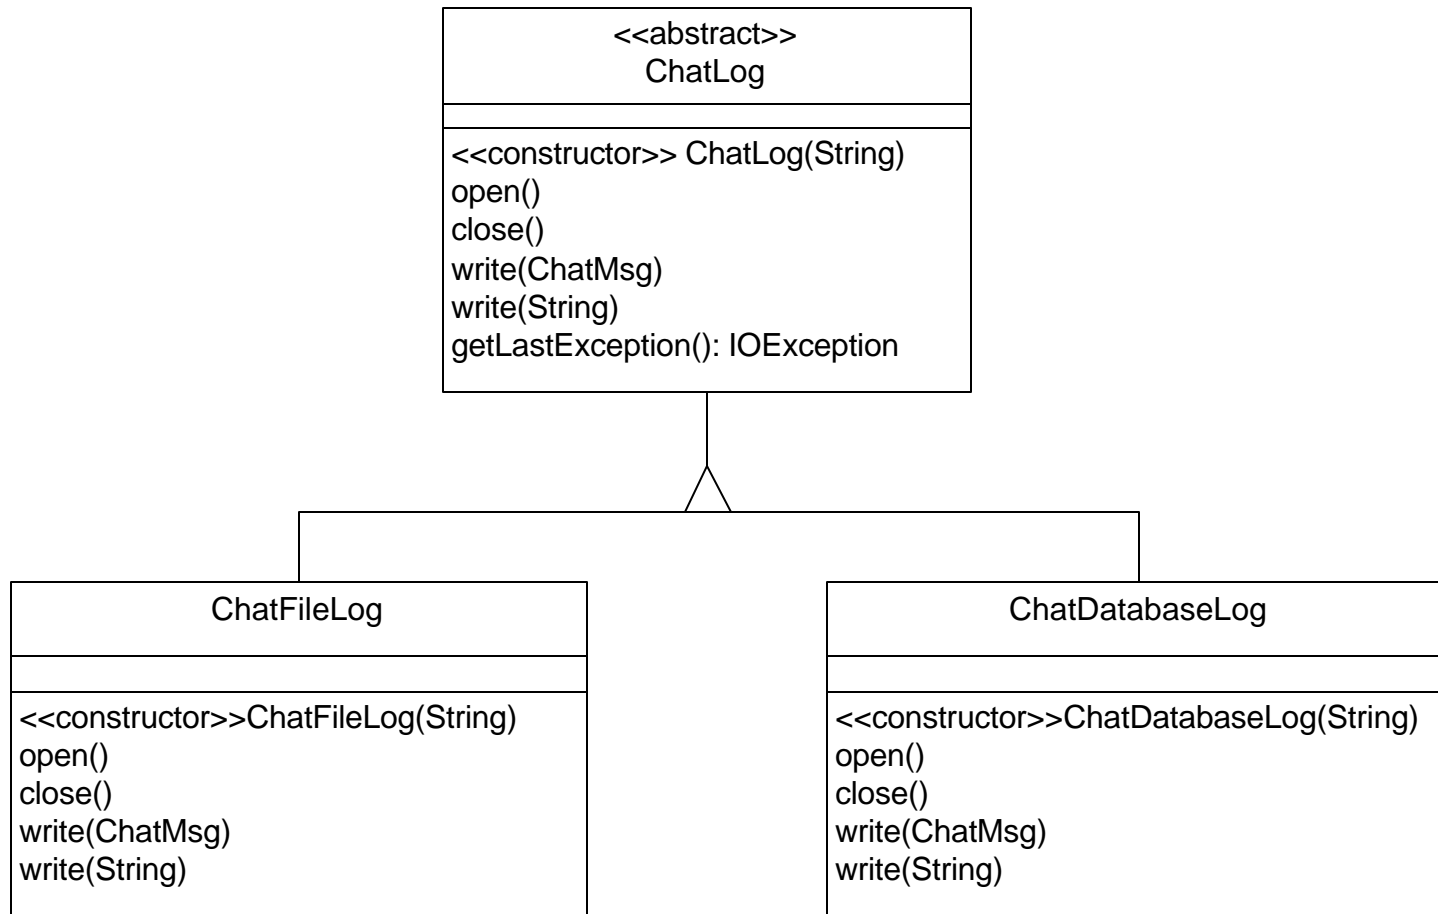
<<abstract>>
ChatLog

<<constructor>> ChatLog(String)
open()
close()
write(ChatMsg)
write(String)
getLastException(): IOException

ChatFileLog

<<constructor>>ChatFileLog(String)
open()
close()
write(ChatMsg)
write(String)

ChatDatabaseLog

<<constructor>>ChatDatabaseLog(String)
open()
close()
write(ChatMsg)
write(String)